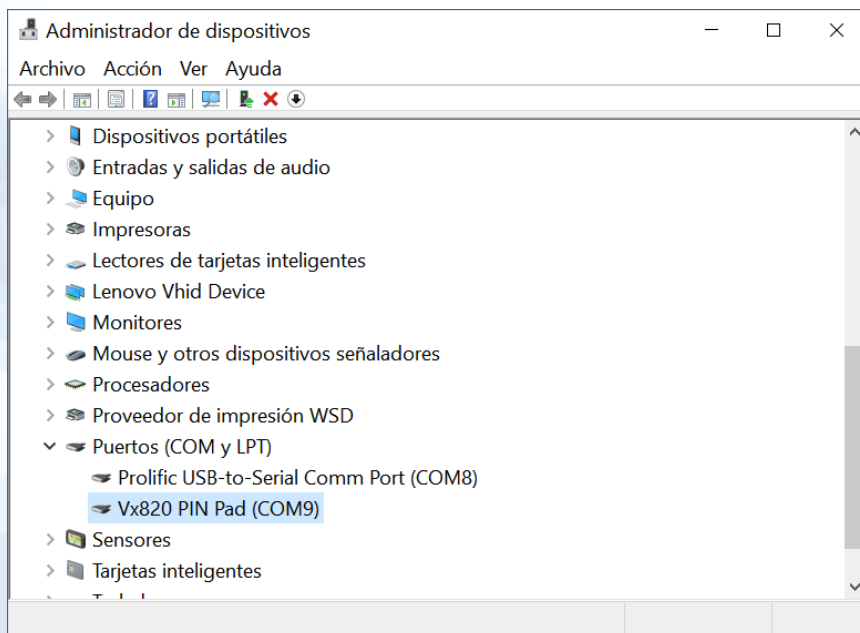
Administrador de dispositivos

Archivo Acción Ver Ayuda

Dispositivos portátiles
Entradas y salidas de audio
Equipo
Impresoras
Lectores de tarjetas inteligentes
Lenovo Vhid Device
Monitores
Mouse y otros dispositivos señaladores
Procesadores
Proveedor de impresión WSD
Puertos (COM y LPT)
Prolific USB-to-Serial Comm Port (COM8)
Vx820 PIN Pad (COM9)
Sensores
Tarjetas inteligentes
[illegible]